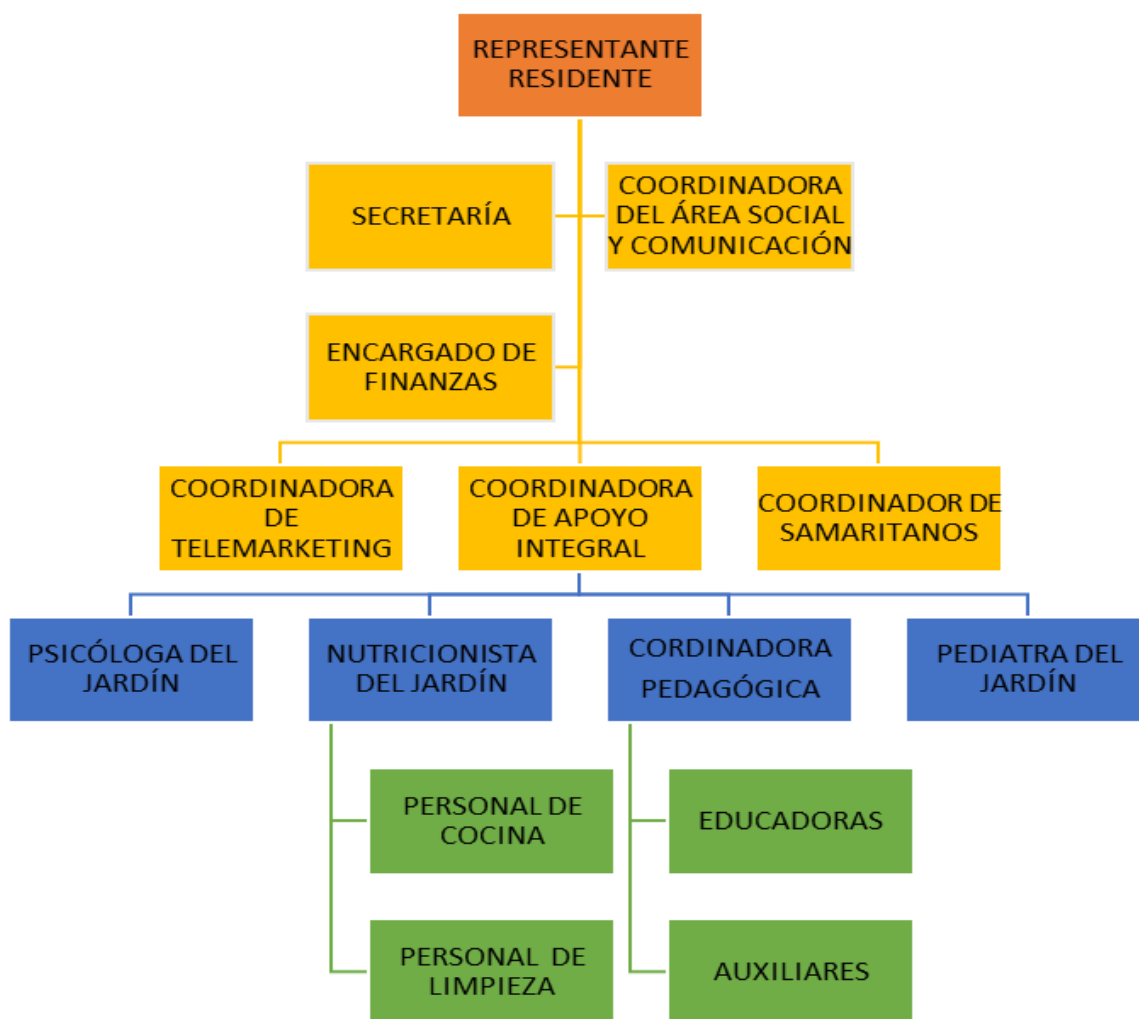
REPRESENTANTE RESIDENTE

SECRETARÍA

COORDINADORA DEL ÁREA SOCIAL Y COMUNICACIÓN

ENCARGADO DE FINANZAS

COORDINADORA DE TELEMARKETING

COORDINADORA DE APOYO INTEGRAL

COORDINADOR DE SAMARITANOS

PSICÓLOGA DEL JARDÍN

NUTRICIONISTA DEL JARDÍN

CORDINADORA PEDAGÓGICA

PEDIATRA DEL JARDÍN

PERSONAL DE COCINA

PERSONAL DE LIMPIEZA

EDUCADORAS

AUXILIARES